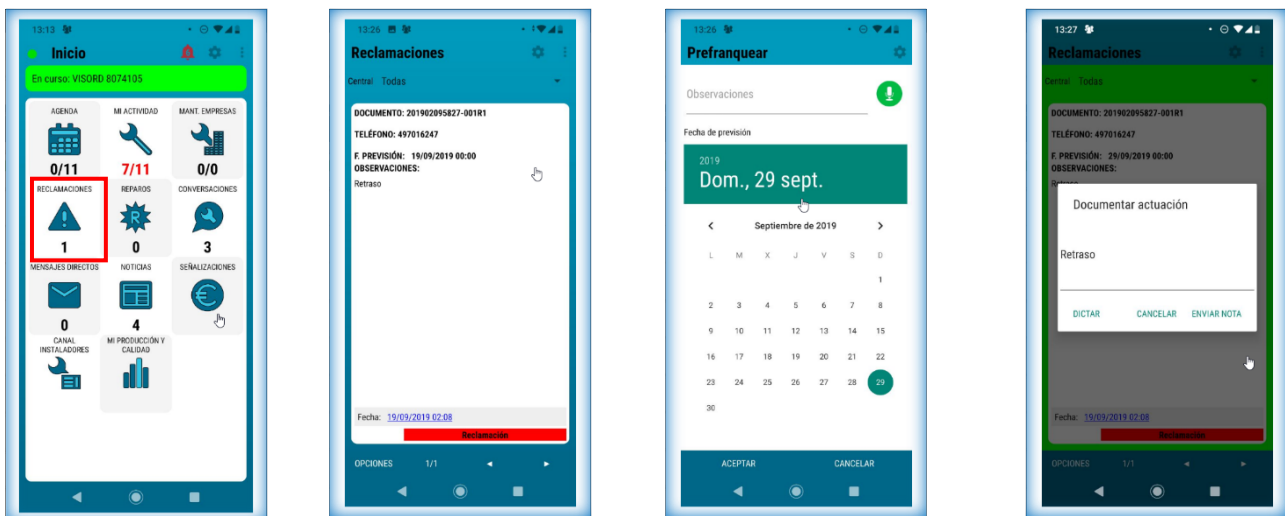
13:13

Inicio

En curso: VISORD 8074105

AGENDA
0/11

MI ACTIVIDAD
7/11

MANT. EMPRESAS
0/0

RECLAMACIONES
1

REPAROS
0

CONVERSACIONES
3

MENSAJES DIRECTOS
0

NOTICIAS
4

SEÑALIZACIONES

CANAL INSTALADORES

MI PRODUCCIÓN Y CALIDAD

13:26

Reclamaciones

Central Todas

DOCUMENTO: 201902095827-001R1

TELÉFONO: 497016247

F. PREVISIÓN: 19/09/2019 00:00
OBSERVACIONES:
Retraso

Fecha: 19/09/2019 02:08

Reclamación

OPCIONES 1/1

13:26

Prefranquear

Observaciones

Fecha de previsión

2019
Dom., 29 sept.

Septiembre de 2019

| L | M | X | J | V | S | D |
|---|---|---|---|---|---|---|
| | | | | | | 1 |
| 2 | 3 | 4 | 5 | 6 | 7 | 8 |
| 9 | 10 | 11 | 12 | 13 | 14 | 15 |
| 16 | 17 | 18 | 19 | 20 | 21 | 22 |
| 23 | 24 | 25 | 26 | 27 | 28 | 29 |
| 30 | | | | | | |

ACEPTAR CANCELAR

13:27

Reclamaciones

Central Todas

DOCUMENTO: 201902095827-001R1

TELÉFONO: 497016247

F. PREVISIÓN: 29/09/2019 00:00
OBSERVACIONES:
Retraso

Documentar actuación

Retraso

DICTAR CANCELAR ENVIAR NOTA

Fecha: 19/09/2019 02:08

Reclamación

OPCIONES 1/1